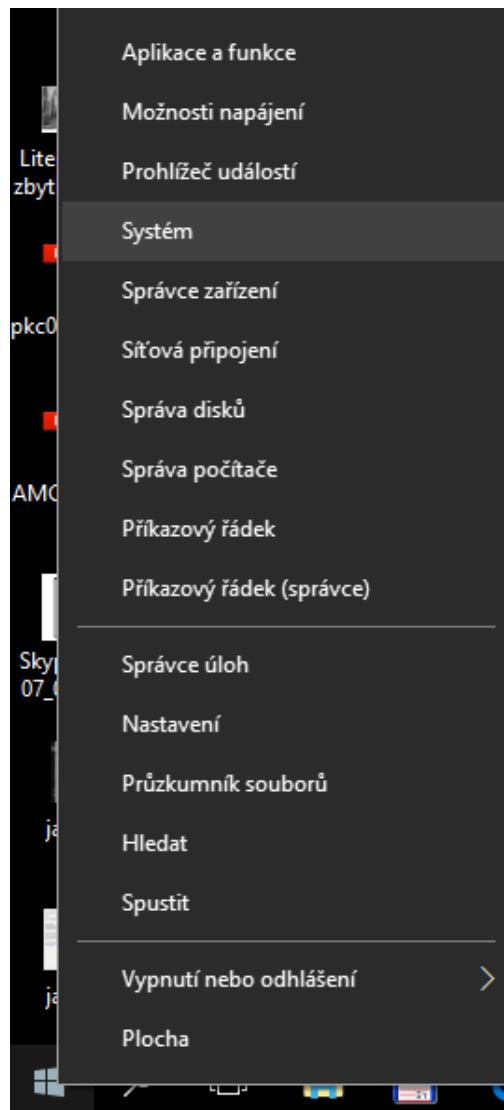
Lite
zbyt
pkc0
AMC
Sky
07_
ja
ja

Aplikace a funkce
Možnosti napájení
Prohlížeč událostí
Systém
Správce zařízení
Síťová připojení
Správa disků
Správa počítače
Příkazový řádek
Příkazový řádek (správce)

Správce úloh
Nastavení
Průzkumník souborů
Hledat
Spustit

Vypnutí nebo odhlášení
Plocha